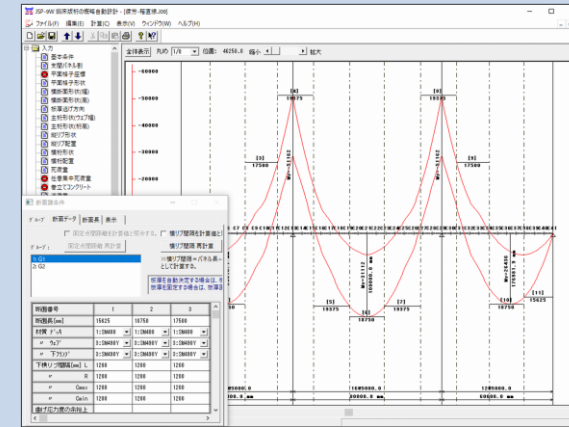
JSP-WW 鋼床版桁の概略自動設計 - [資料-報告書.dat]

ファイル(F) 編集(E) 計算(C) 表示(V) ウィンドウ(W) ヘルプ(H)

入力
基本条件
支間/パネル割
平面格子座標
平面格子形状
横断面形状(現場)
横断面形状(架設)
桁重心方向
主桁形状(ウェブ)
主桁形状(断面)
縦リブ形状
縦リブ配置
横桁形状
横桁配置
死荷重
後死荷重/死荷重
着工でコンクリート

全体表示 丸め 1/8 位置: 46250.0 縮小 拡大

-60000
-50000
-40000
-30000
-20000
-10000

[4] 19875
[8] 19875
[3] 17500
[9] 17500
[5] 19875
[6] 18750
[7] 19875
[10] 19875
[11] 15625
[12] 15625

Mp=-51162
Mp=-51162
Mp=31112
Mp=25460
Mp=28460
166250.0 mm
45000.0
60000.0 mm

断面換算条件

グループ 断面データ 断面表 表示

固定分割断面計算値に帯ずる。 横リブ間隔を計算値に
固定分割断面 再計算 横リブ間隔 再計算
グループ: 横リブ間隔＝パネル長 として計算する。

1: G1
2: G2

| 断面番号 | | 1 | 2 | 3 |
|---|---|---|---|---|
| 断面長(mm) | | 15625 | 16750 | 17500 |
| 材質 ﾌﾗﾝｼﾞ | | 1:SM400 | 1:SM400 | 1:SM400 |
| 〃 ウェブ | | 3:SM400Y | 3:SM400Y | 3:SM400Y |
| 〃 下ﾌﾗﾝｼﾞ | | 3:SM400Y | 3:SM400Y | 3:SM400Y |
| 下横リブ間隔(mm) | L | 1200 | 1200 | 1200 |
| 〃 | R | 1200 | 1200 | 1200 |
| 〃 | Cmax | 1200 | 1200 | 1200 |
| 〃 | Cmin | 1200 | 1200 | 1200 |
| 曲げ応力度の余裕上 | | | | |